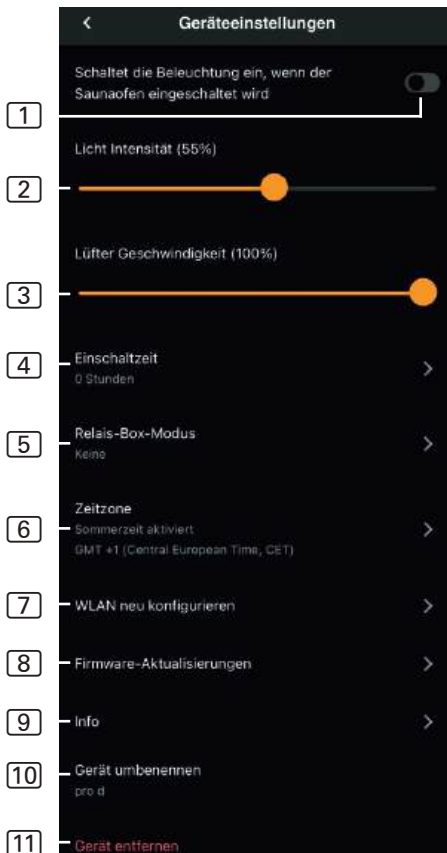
<

Geräteeinstellungen

Schaltet die Beleuchtung ein, wenn der Saunaofen eingeschaltet wird

1

Licht Intensität (55%)

2

Lüfter Geschwindigkeit (100%)

3

4

Einschaltzeit
0 Stunden

>

5

Relais-Box-Modus
Keine

>

6

Zeitzone
Sommerzeit aktiviert
GMT +1 (Central European Time, CET)

>

7

WLAN neu konfigurieren

>

8

Firmware-Aktualisierungen

>

9

Info

>

10

Gerät umbenennen
pro d

11

Gerät entfernen